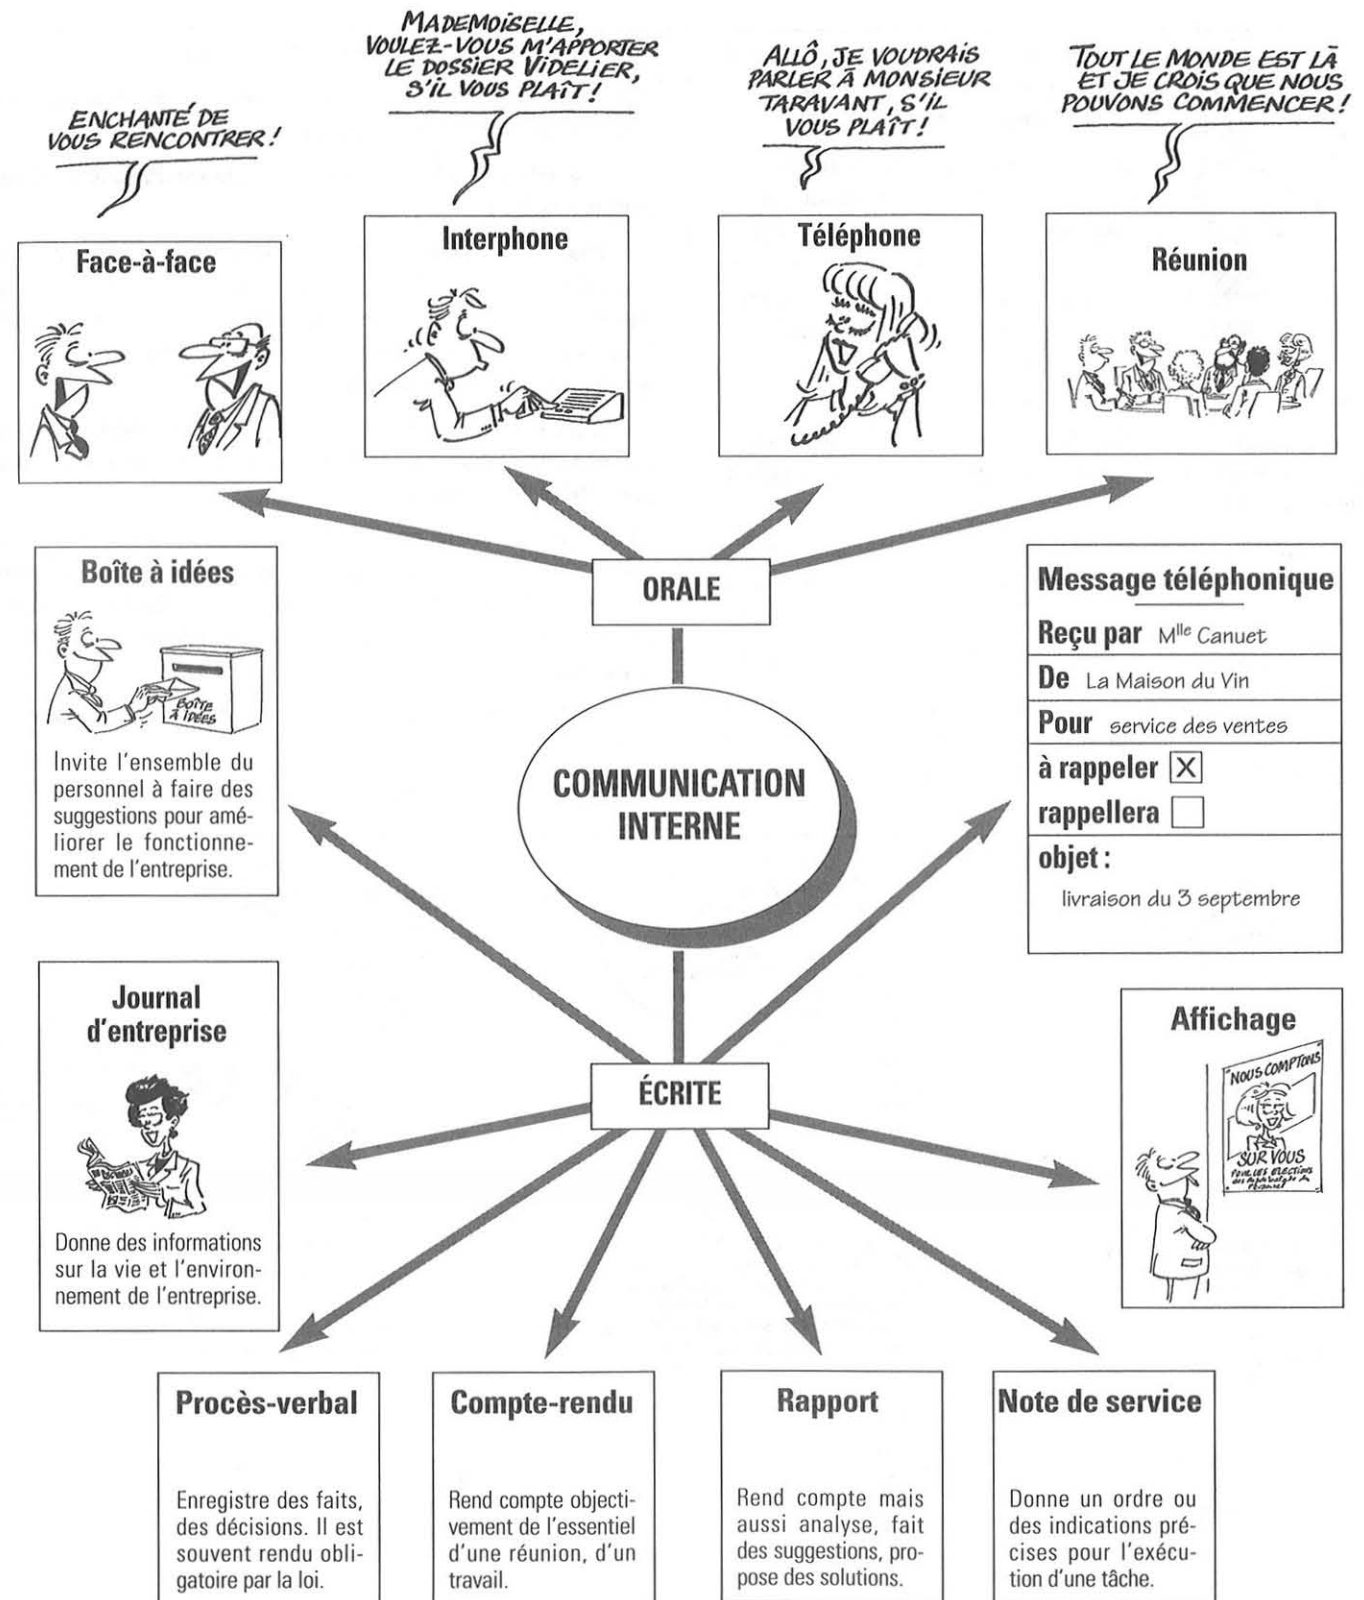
ENCHANTÉ DE VOUS RENCONTRER !

MADEMOISELLE, VOULEZ-VOUS M'APPORTER LE DOSSIER VIDELIER, S'IL VOUS PLAÎT !

ALLÔ, JE VOUDRAIS PARLER À MONSIEUR TARAVANT, S'IL VOUS PLAÎT !

TOUT LE MONDE EST LÀ ET JE CROIS QUE NOUS POUVONS COMMENCER !

Face-à-face

Interphone

Téléphone

Réunion

Boîte à idées

BOÎTE À IDÉES

Invite l'ensemble du personnel à faire des suggestions pour améliorer le fonctionnement de l'entreprise.

ORALE

COMMUNICATION INTERNE

Message téléphonique

Reçu par M$^{lle}$ Canuet

De La Maison du Vin

Pour service des ventes

à rappeler ☒

rappellera ☐

objet :

livraison du 3 septembre

Journal d'entreprise

Donne des informations sur la vie et l'environnement de l'entreprise.

ÉCRITE

Affichage

NOUS COMPTONS SUR VOUS

POUR LES ÉLECTIONS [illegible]

Procès-verbal

Enregistre des faits, des décisions. Il est souvent rendu obligatoire par la loi.

Compte-rendu

Rend compte objectivement de l'essentiel d'une réunion, d'un travail.

Rapport

Rend compte mais aussi analyse, fait des suggestions, propose des solutions.

Note de service

Donne un ordre ou des indications précises pour l'exécution d'une tâche.